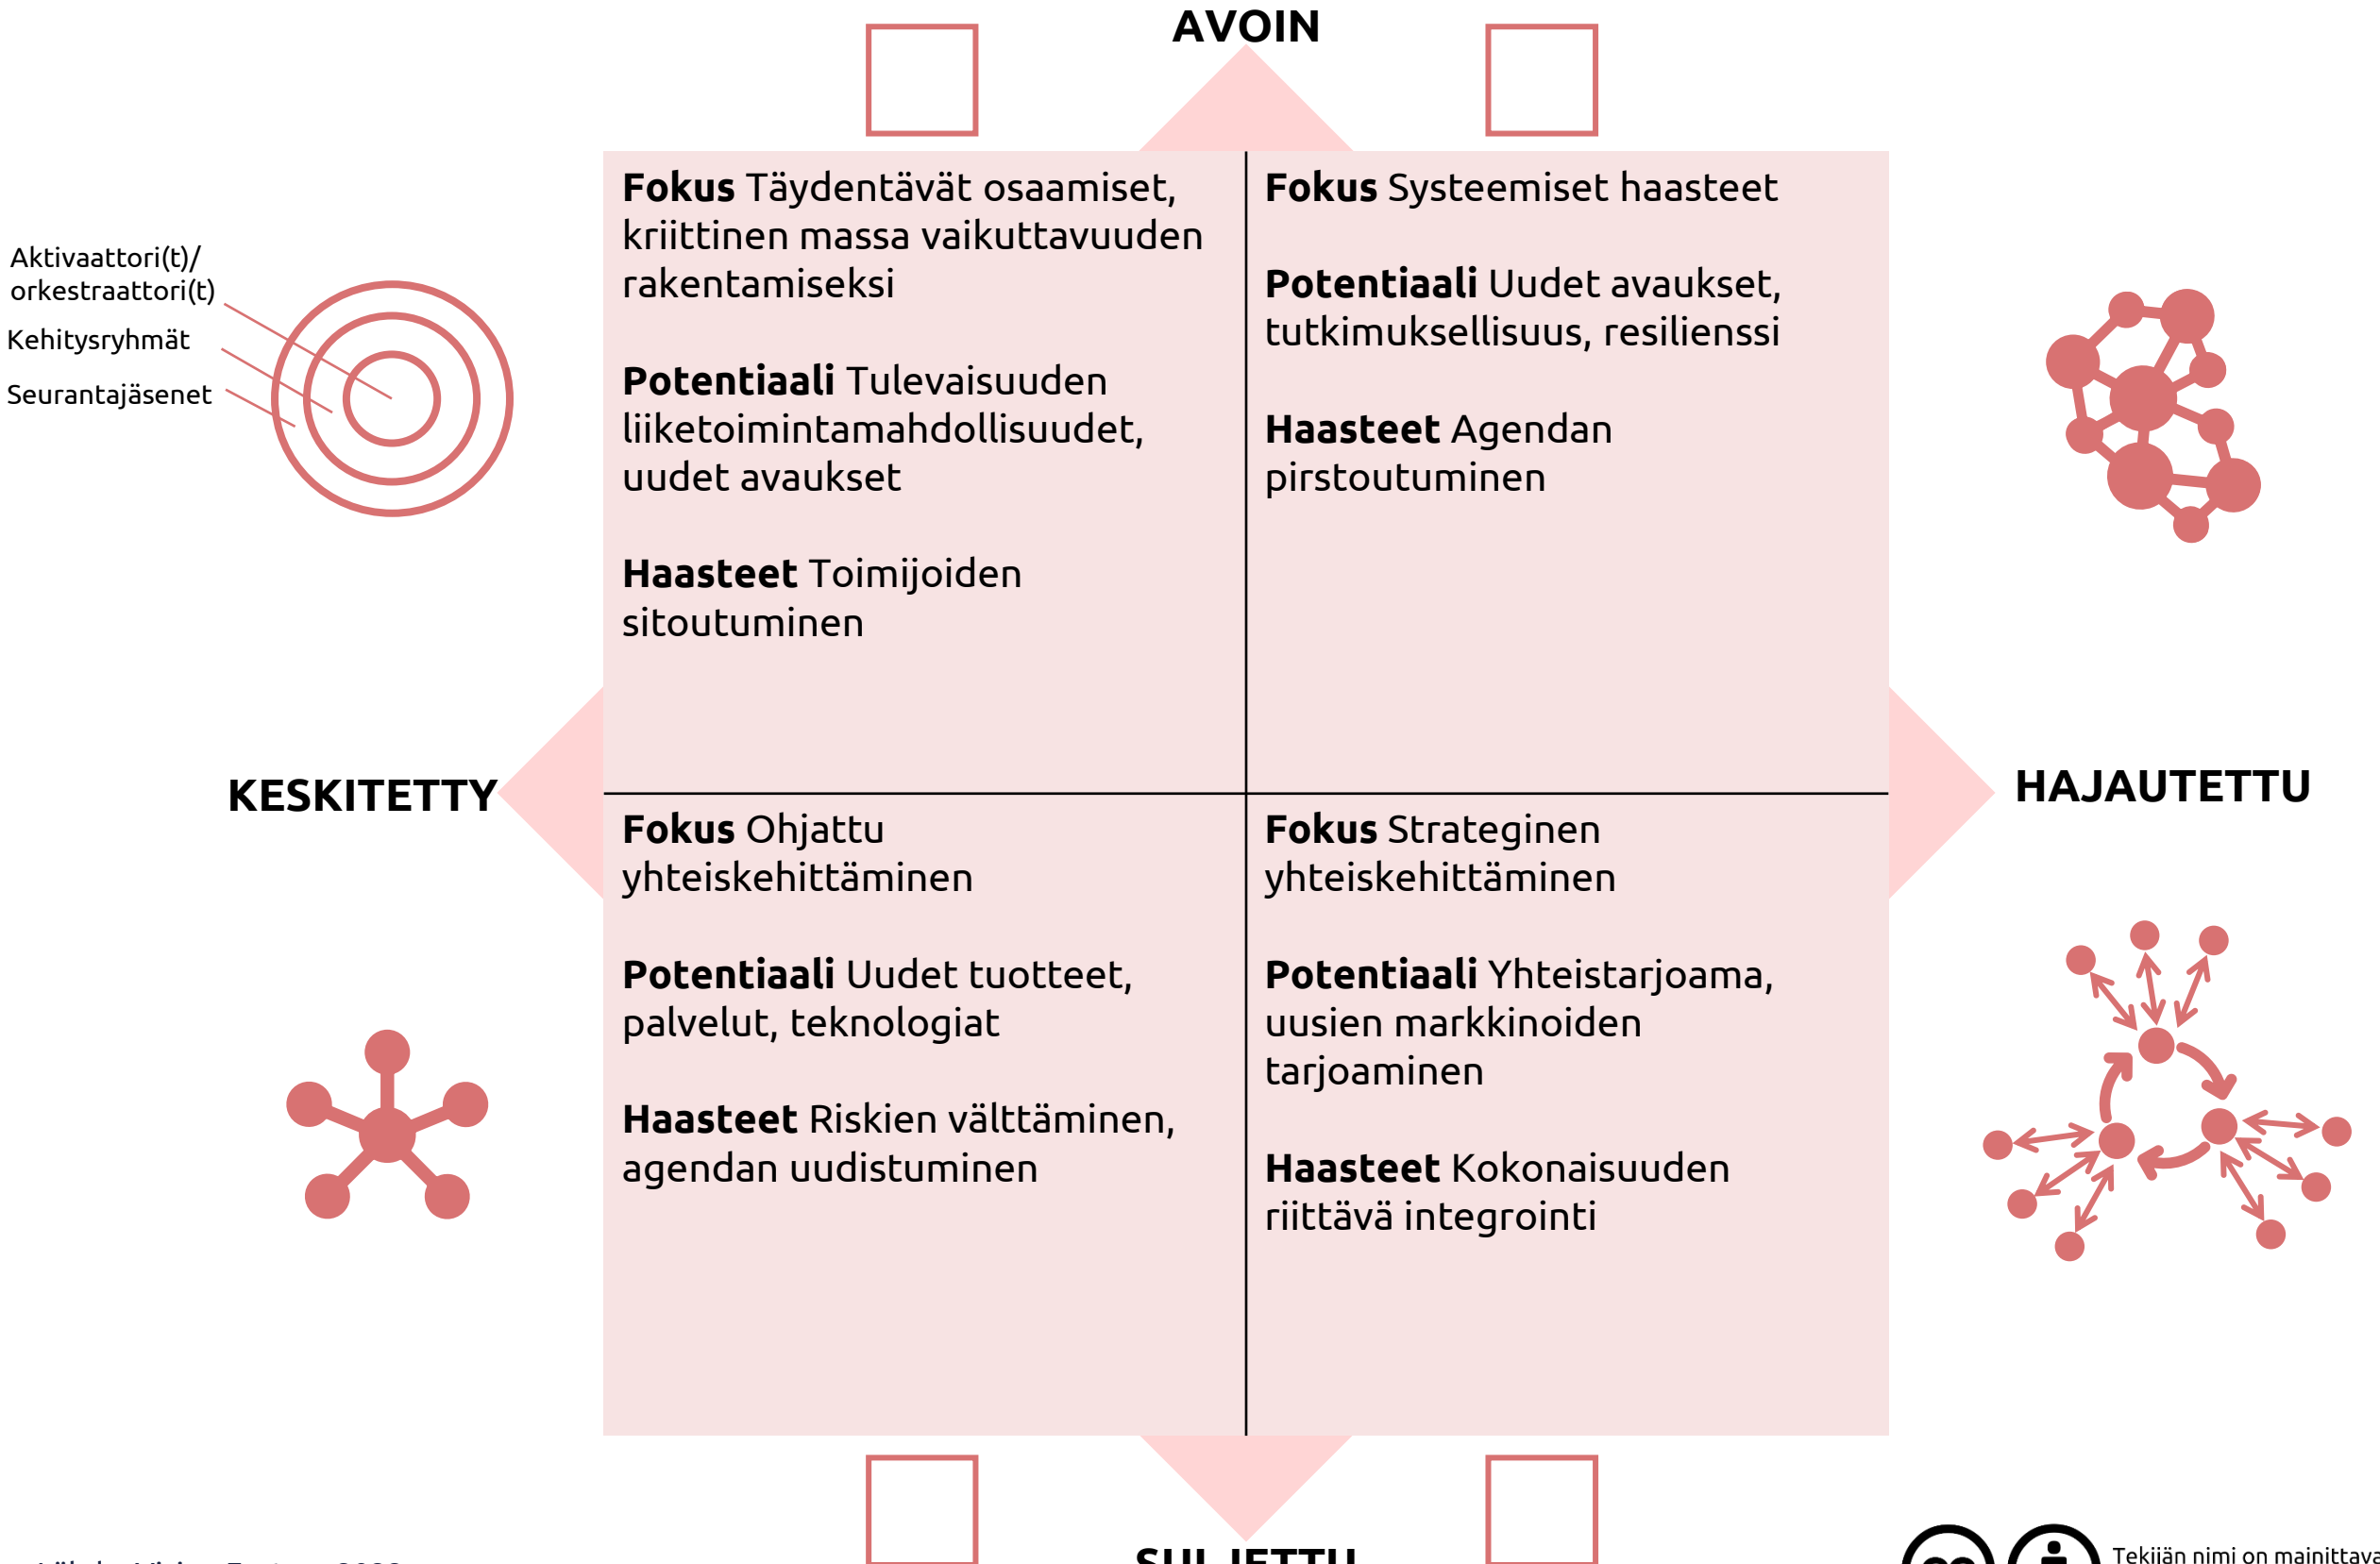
AVOIN

Aktivaattori(t)/
orkestraattori(t)

Kehitysryhmät

Seurantajäsenet

**Fokus** Täydentävät osaamiset, kriittinen massa vaikuttavuuden rakentamiseksi

**Potentiaali** Tulevaisuuden liiketoimintamahdollisuudet, uudet avaukset

**Haasteet** Toimijoiden sitoutuminen

**Fokus** Systeemiset haasteet

**Potentiaali** Uudet avaukset, tutkimuksellisuus, resilienssi

**Haasteet** Agendan pirstoutuminen

KESKITETTY

HAJAUTETTU

**Fokus** Ohjattu yhteiskehittäminen

**Potentiaali** Uudet tuotteet, palvelut, teknologiat

**Haasteet** Riskien välttäminen, agendan uudistuminen

**Fokus** Strateginen yhteiskehittäminen

**Potentiaali** Yhteistarjoama, uusien markkinoiden tarjoaminen

**Haasteet** Kokonaisuuden riittävä integrointi

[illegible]

SULJETTU

Tekijän nimi on mainittava